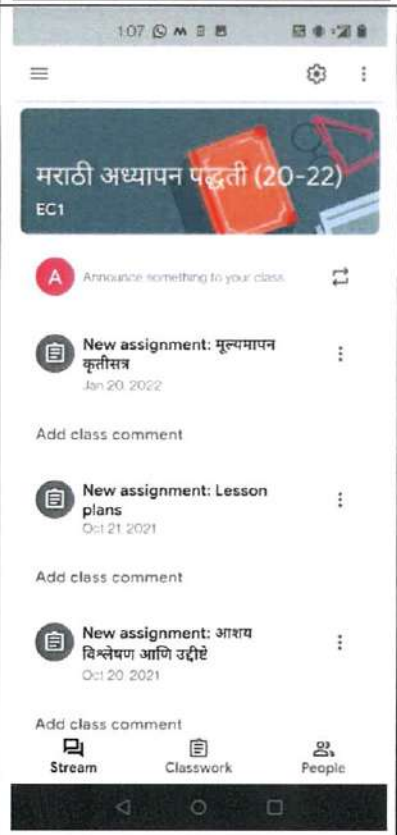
1:07

मराठी अध्यापन पद्धती (20-22)
EC1

A Announce something to your class

New assignment: मूल्यमापन कृतीसत्र
Jan 20, 2022

Add class comment

New assignment: Lesson plans
Oct 21, 2021

Add class comment

New assignment: आशय विश्लेषण आणि उद्दीष्टे
Oct 20, 2021

Add class comment

Stream
Classwork
People